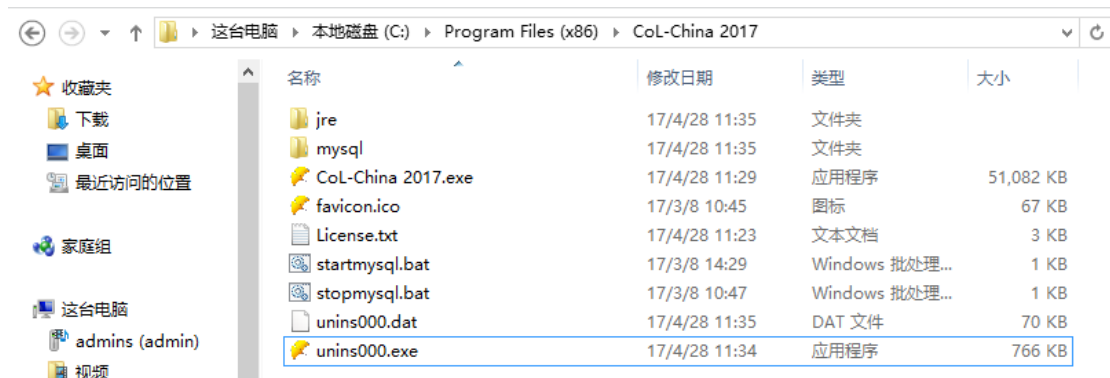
这台电脑 › 本地磁盘 (C:) › Program Files (x86) › CoL-China 2017

收藏夹
下载
桌面
最近访问的位置

家庭组

这台电脑
admins (admin)
视频

| 名称 | 修改日期 | 类型 | 大小 |
|---|---|---|---|
| jre | 17/4/28 11:35 | 文件夹 | |
| mysql | 17/4/28 11:35 | 文件夹 | |
| CoL-China 2017.exe | 17/4/28 11:29 | 应用程序 | 51,082 KB |
| favicon.ico | 17/3/8 10:45 | 图标 | 67 KB |
| License.txt | 17/4/28 11:23 | 文本文档 | 3 KB |
| startmysql.bat | 17/3/8 14:29 | Windows 批处理... | 1 KB |
| stopmysql.bat | 17/3/8 10:47 | Windows 批处理... | 1 KB |
| unins000.dat | 17/4/28 11:35 | DAT 文件 | 70 KB |
| unins000.exe | 17/4/28 11:34 | 应用程序 | 766 KB |